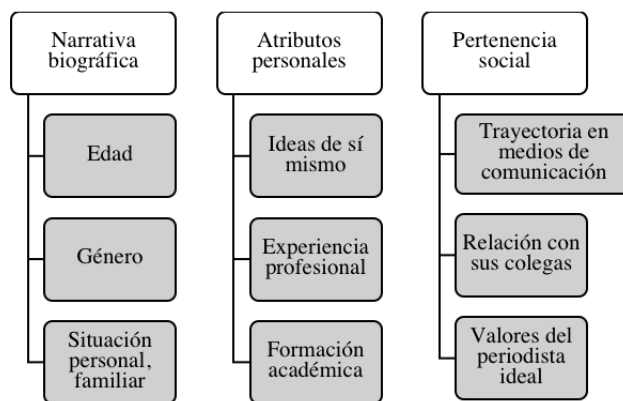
Narrativa biográfica

Edad

Género

Situación personal, familiar

Atributos personales

Ideas de sí mismo

Experiencia profesional

Formación académica

Pertenencia social

Trayectoria en medios de comunicación

Relación con sus colegas

Valores del periodista ideal